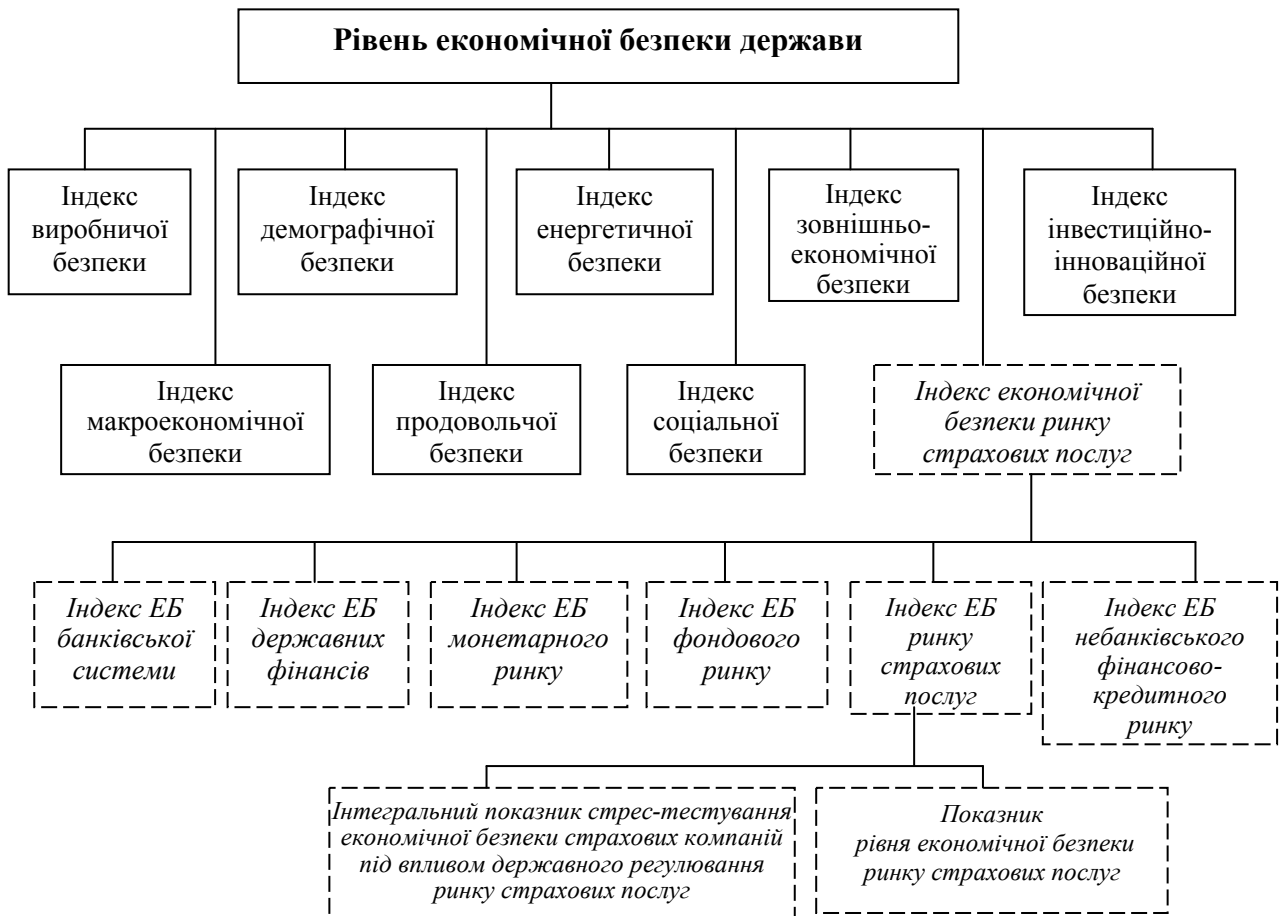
Рівень економічної безпеки держави

Індекс виробничої безпеки

Індекс демографічної безпеки

Індекс енергетичної безпеки

Індекс зовнішньо-економічної безпеки

Індекс інвестиційно-інноваційної безпеки

Індекс макроекономічної безпеки

Індекс продовольчої безпеки

Індекс соціальної безпеки

Індекс економічної безпеки ринку страхових послуг

Індекс ЕБ банківської системи

Індекс ЕБ державних фінансів

Індекс ЕБ монетарного ринку

Індекс ЕБ фондового ринку

Індекс ЕБ ринку страхових послуг

Індекс ЕБ небанківського фінансово-кредитного ринку

Інтегральний показник стрес-тестування економічної безпеки страхових компаній під впливом державного регулювання ринку страхових послуг

Показник рівня економічної безпеки ринку страхових послуг